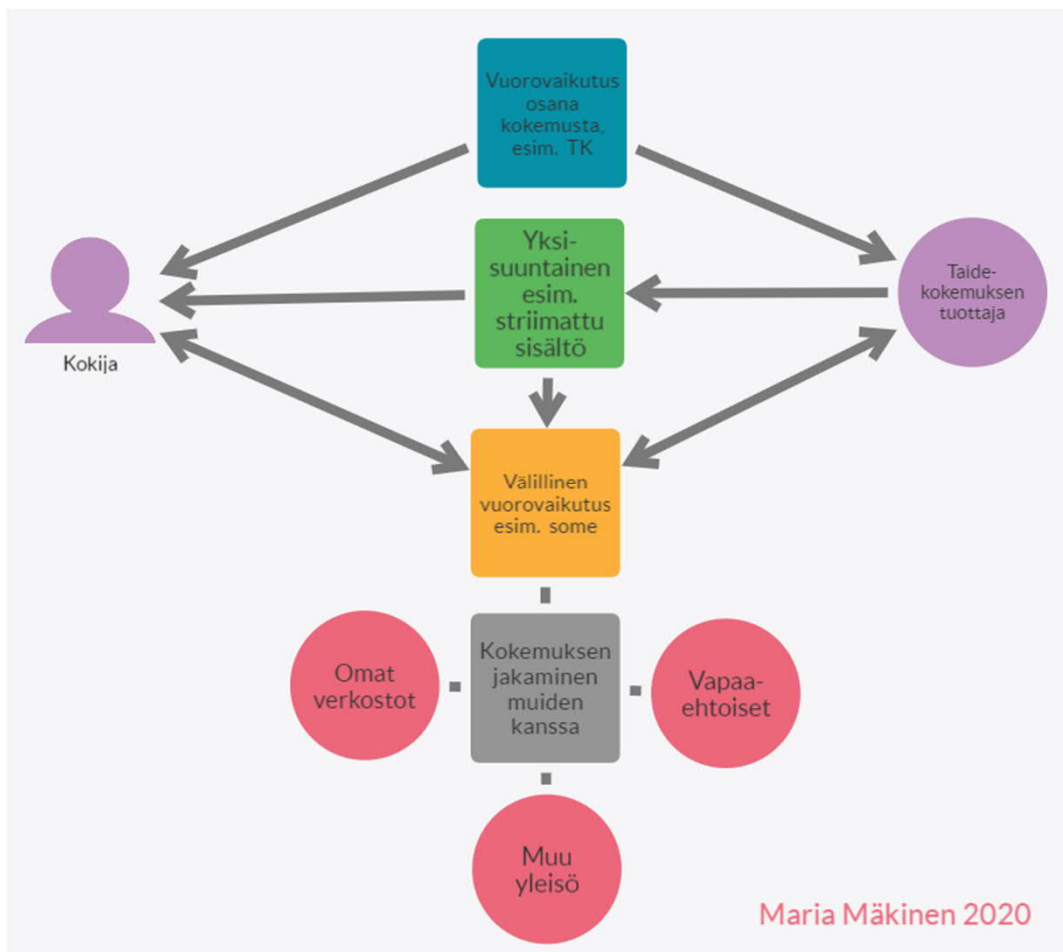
Vuorovaikutus osana kokemusta, esim. TK

Yksisuuntainen esim. striimattu sisältö

Kokija

Taidekokemuksen tuottaja

Välillinen vuorovaikutus esim. some

Omat verkostot

Kokemuksen jakaminen muiden kanssa

Vapaaehtoiset

Muu yleisö

Maria Mäkinen 2020